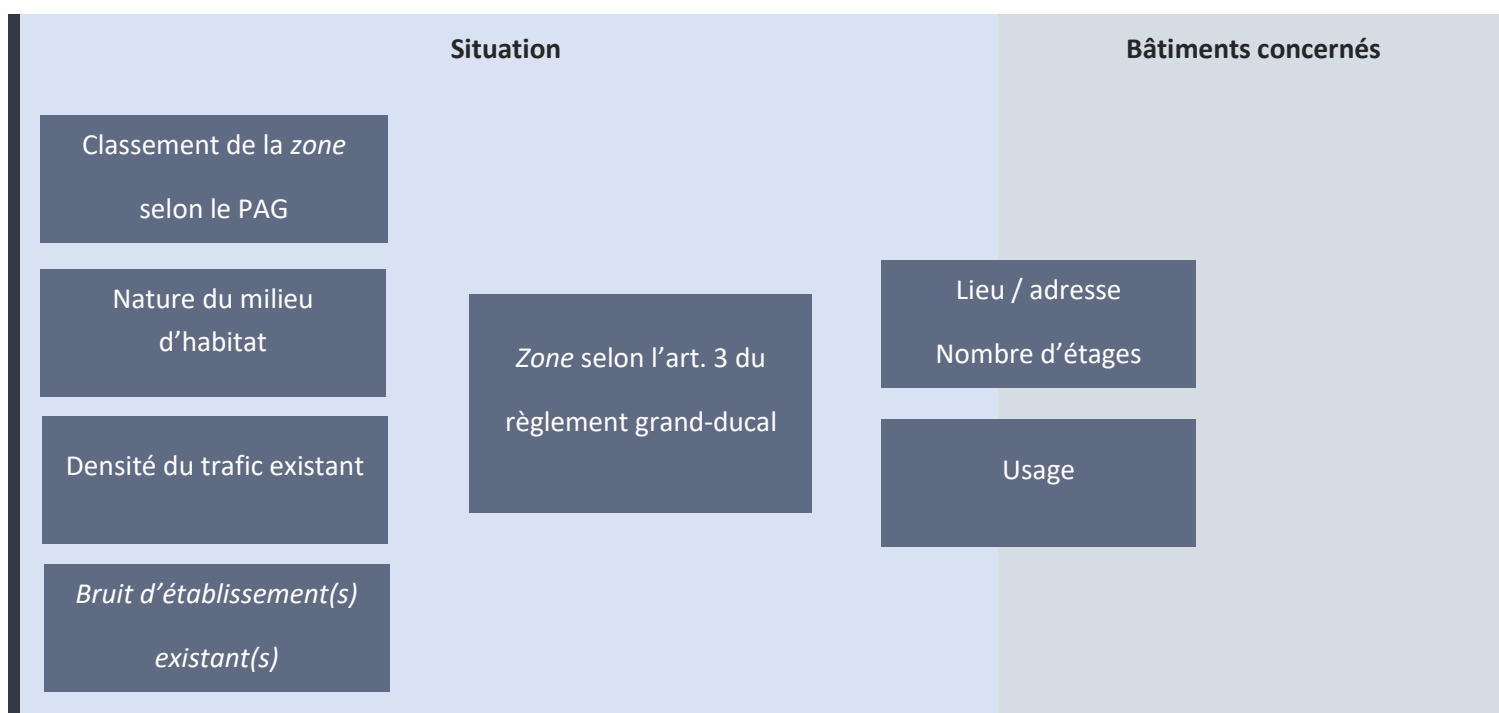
Situation

Bâtiments concernés

Classement de la zone selon le PAG

Nature du milieu d'habitat

Densité du trafic existant

Bruit d'établissement(s) existant(s)

Zone selon l'art. 3 du règlement grand-ducal

Lieu / adresse

Nombre d'étages

Usage